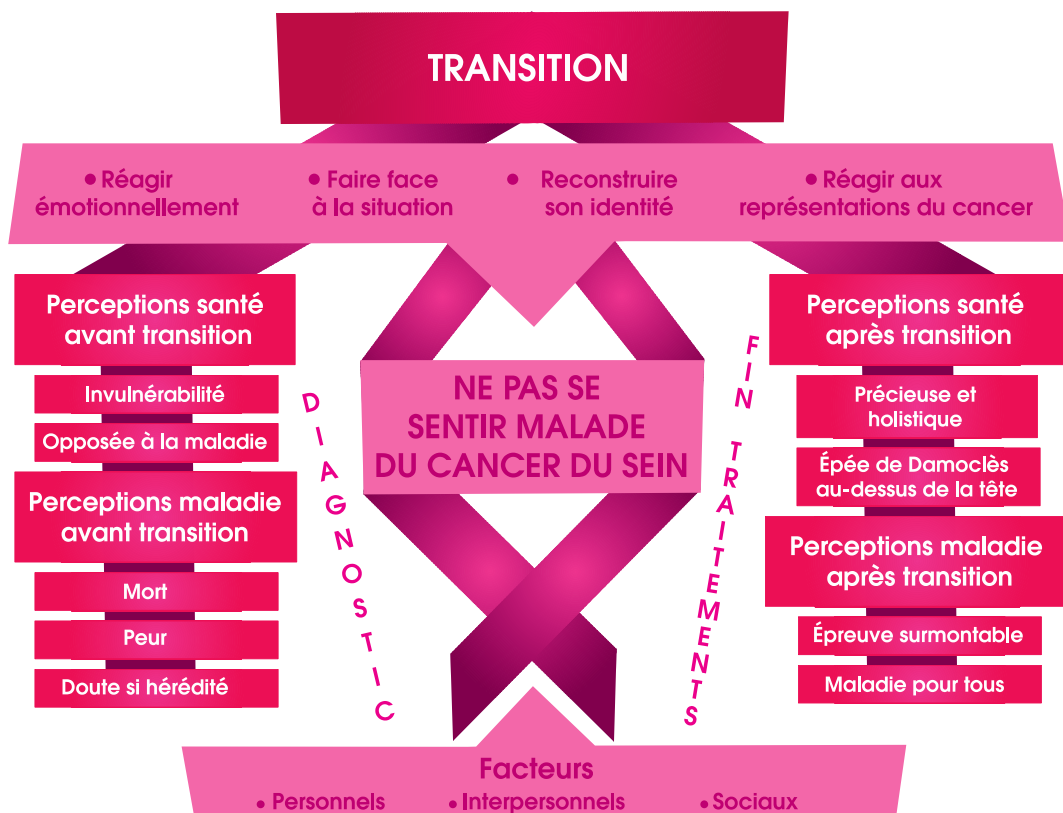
TRANSITION

• Réagir émotionnellement
• Faire face à la situation
• Reconstruire son identité
• Réagir aux représentations du cancer

Perceptions santé avant transition
Invulnérabilité
Opposée à la maladie

Perceptions maladie avant transition
Mort
Peur
Doute si hérédité

DIAGNOSTIC

NE PAS SE SENTIR MALADE DU CANCER DU SEIN

FIN TRAITEMENTS

Perceptions santé après transition
Précieuse et holistique
Épée de Damoclès au-dessus de la tête

Perceptions maladie après transition
Épreuve surmontable
Maladie pour tous

Facteurs
• Personnels
• Interpersonnels
• Sociaux